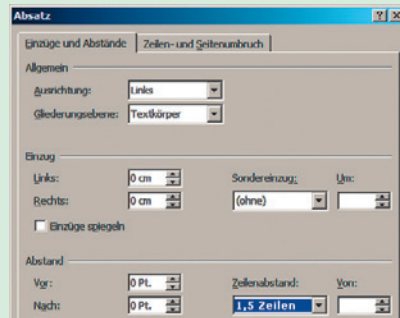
Absatz

?
X

Einzüge und Abstände
Zeilen- und Seitenumbruch

Allgemein

Ausrichtung:
Links

Gliederungsebene:
Textkörper

Einzug

Links:
0 cm

Sondereinzug:

Um:

Rechts:
0 cm

(ohne)

Einzüge spiegeln

Abstand

Vor:
0 Pt.

Zeilenabstand:

Von:

Nach:
0 Pt.

1,5 Zeilen